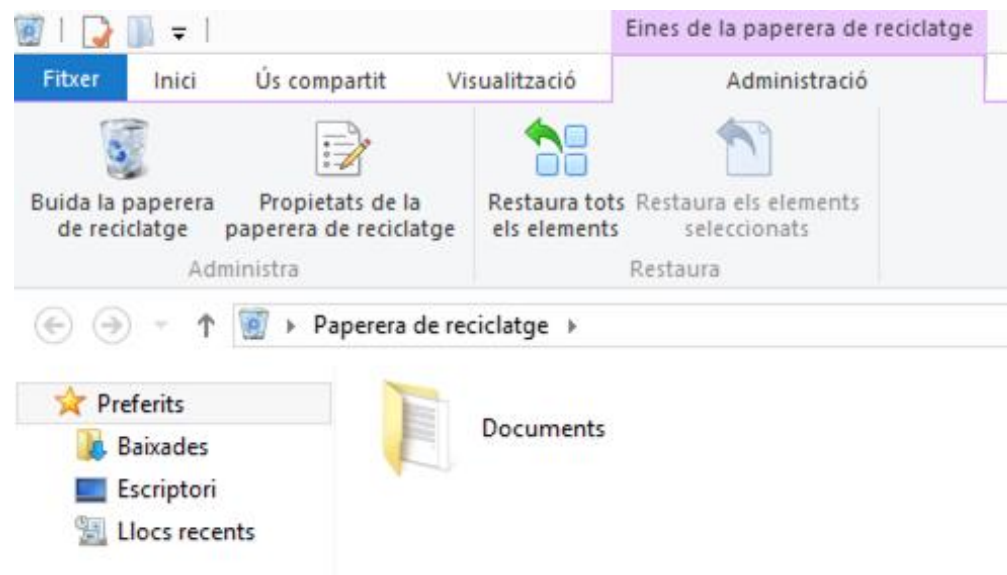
Eines de la paperera de reciclatge

Fitxer | Inici | Ús compartit | Visualització | Administració

Buida la paperera de reciclatge
Propietats de la paperera de reciclatge
Administra

Restaura tots els elements
Restaura els elements seleccionats
Restaura

Paperera de reciclatge

Preferits
Baixades
Escriptori
Llocs recents

Documents